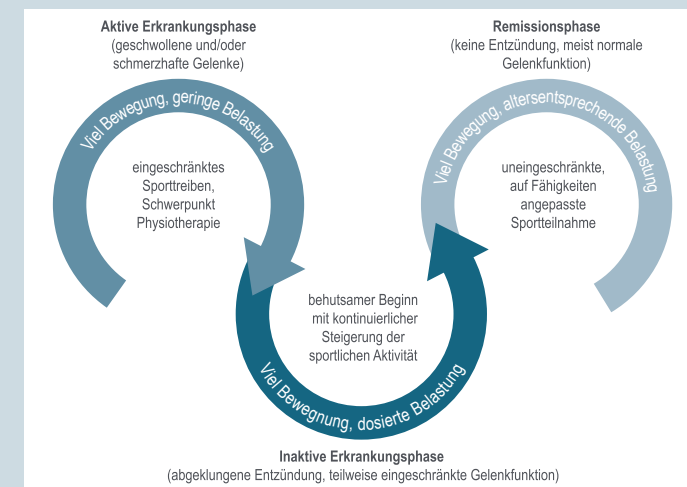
**Aktive Erkrankungsphase**
(geschwollene und/oder schmerzhafte Gelenke)

Viel Bewegung, geringe Belastung

eingeschränktes Sporttreiben, Schwerpunkt Physiotherapie

**Remissionsphase**
(keine Entzündung, meist normale Gelenkfunktion)

Viel Bewegung, altersentsprechende Belastung

uneingeschränkte, auf Fähigkeiten angepasste Sportteilnahme

behutsamer Beginn mit kontinuierlicher Steigerung der sportlichen Aktivität

Viel Bewegung, dosierte Belastung

**Inaktive Erkrankungsphase**
(abgeklungene Entzündung, teilweise eingeschränkte Gelenkfunktion)